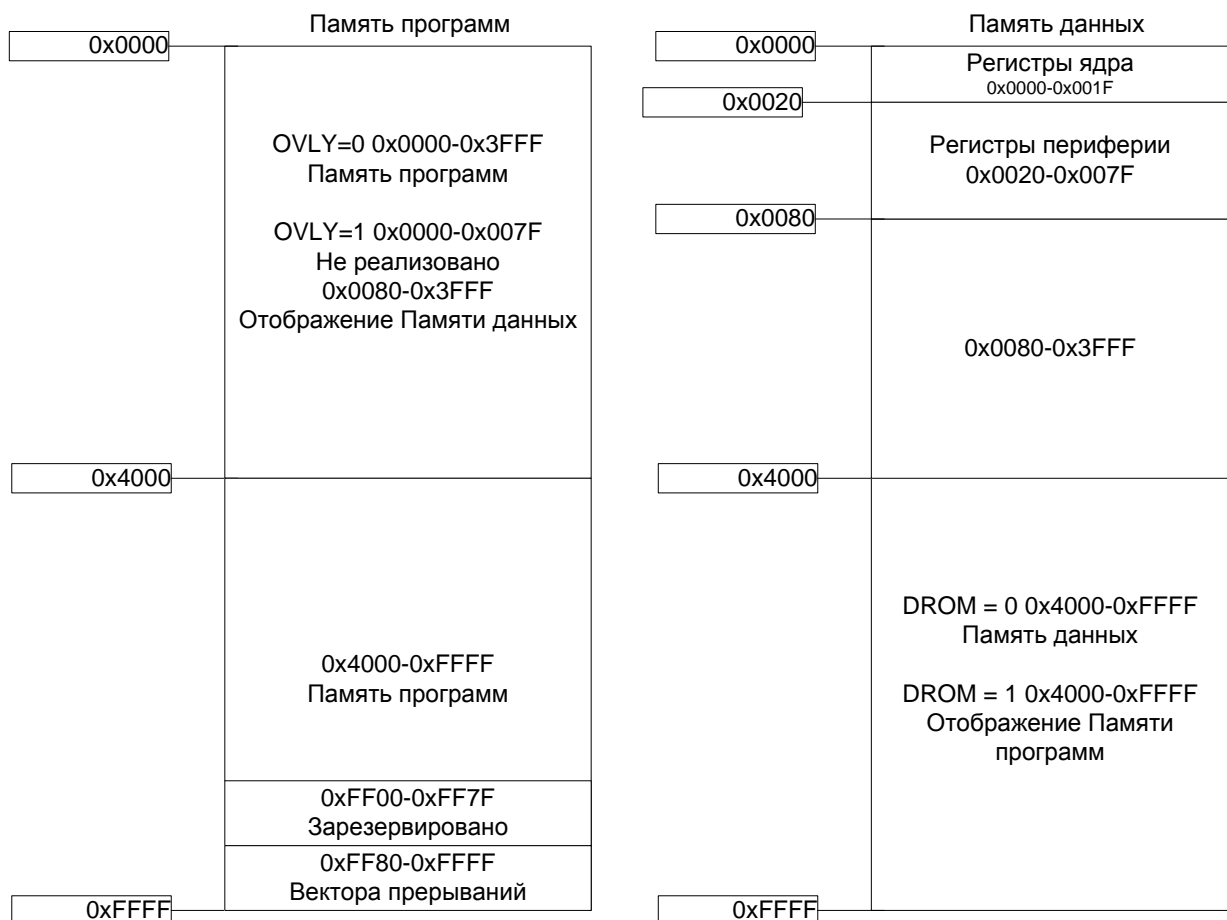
Память программ

0x0000

OVLY=0 0x0000-0x3FFF
Память программ

OVLY=1 0x0000-0x007F
Не реализовано
0x0080-0x3FFF
Отображение Памяти данных

0x4000

0x4000-0xFFFF
Память программ

0xFF00-0xFF7F
Зарезервировано

0xFF80-0xFFFF
Вектора прерываний

0xFFFF

Память данных

0x0000

Регистры ядра
0x0000-0x001F

0x0020

Регистры периферии
0x0020-0x007F

0x0080

0x0080-0x3FFF

0x4000

DROM = 0 0x4000-0xFFFF
Память данных

DROM = 1 0x4000-0xFFFF
Отображение Памяти программ

0xFFFF